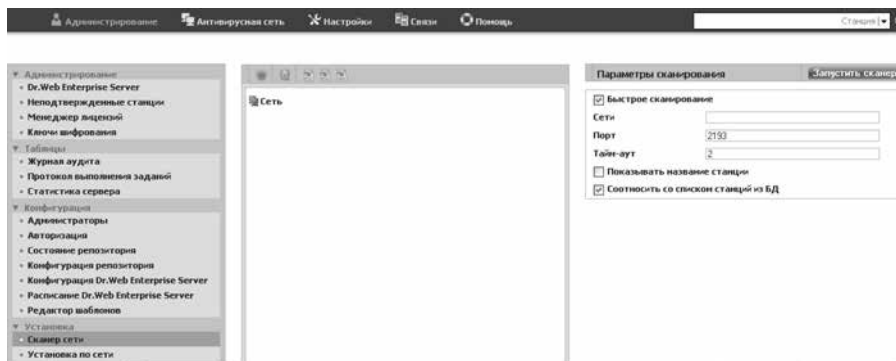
Администрирование Антивирусная сеть Настройки Связи Помощь Станция

▼ Администрирование
• Dr.Web Enterprise Server
• Неподтвержденные станции
• Менеджер лицензий
• Ключи шифрования
▼ Таблицы
• Журнал аудита
• Протокол выполнения заданий
• Статистика сервера
▼ Конфигурация
• Администраторы
• Авторизация
• Состояние репозитория
• Конфигурация репозитория
• Конфигурация Dr.Web Enterprise Server
• Расписание Dr.Web Enterprise Server
• Редактор шаблонов
▼ Установка
• Сканер сети
• Установка по сети

Сеть

Параметры сканирования
Запустить сканер

Быстрое сканирование
Сети
Порт 2193
Тайм-аут 2
Показывать название станции
Соотносить со списком станций из БД